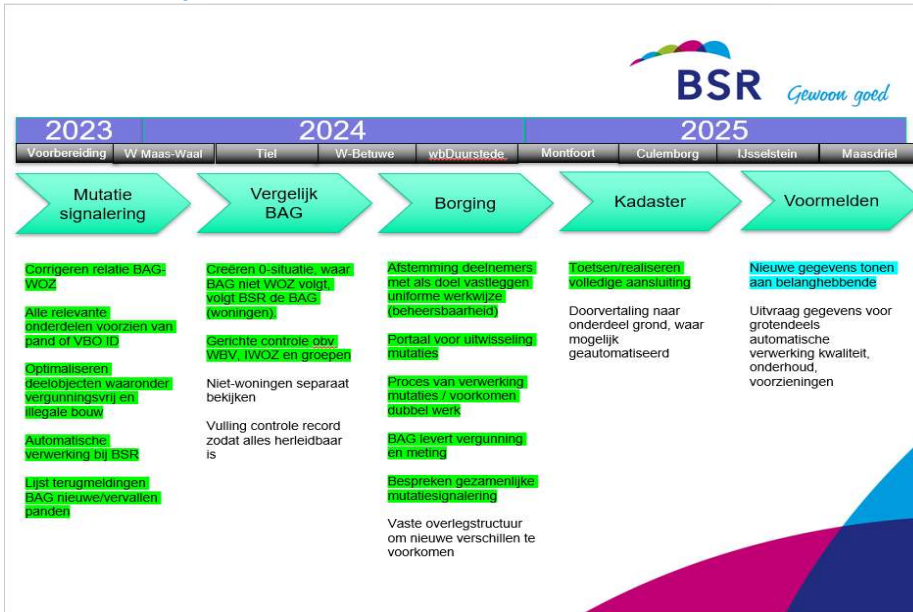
BSR Gewoon goed

2023

2024

2025

Voorbereiding

W Maas-Waal

Tiel

W-Betuwe

wbDuurstede

Montfoort

Culemborg

IJsselstein

Maasdriel

Mutatie signalering

Vergelijk BAG

Borging

Kadaster

Voormelden

Corrigeren relatie BAG-WOZ

Alle relevante onderdelen voorzien van pand of VBO ID

Optimaliseren deelobjecten waaronder vergunningsvrij en illegale bouw

Automatische verwerking bij BSR

Lijst terugmeldingen BAG nieuwe/vervallen panden

Creëren 0-situatie, waar BAG niet WOZ volgt, volgt BSR de BAG (woningen).

Gerichte controle obv WBV, IWOZ en groepen

Niet-woningen separaat bekijken

Vulling controle record zodat alles herleidbaar is

Afstemming deelnemers met als doel vastleggen uniforme werkwijze (beheersbaarheid)

Portaal voor uitwisseling mutaties

Proces van verwerking mutaties / voorkomen dubbel werk

BAG levert vergunning en meting

Bespreken gezamenlijke mutatiesignalering

Vaste overlegstructuur om nieuwe verschillen te voorkomen

Toetsen/realiseren volledige aansluiting

Doorvertaling naar onderdeel grond, waar mogelijk geautomatiseerd

Nieuwe gegevens tonen aan belanghebbende

Uitvraag gegevens voor grotendeels automatische verwerking kwaliteit, onderhoud, voorzieningen